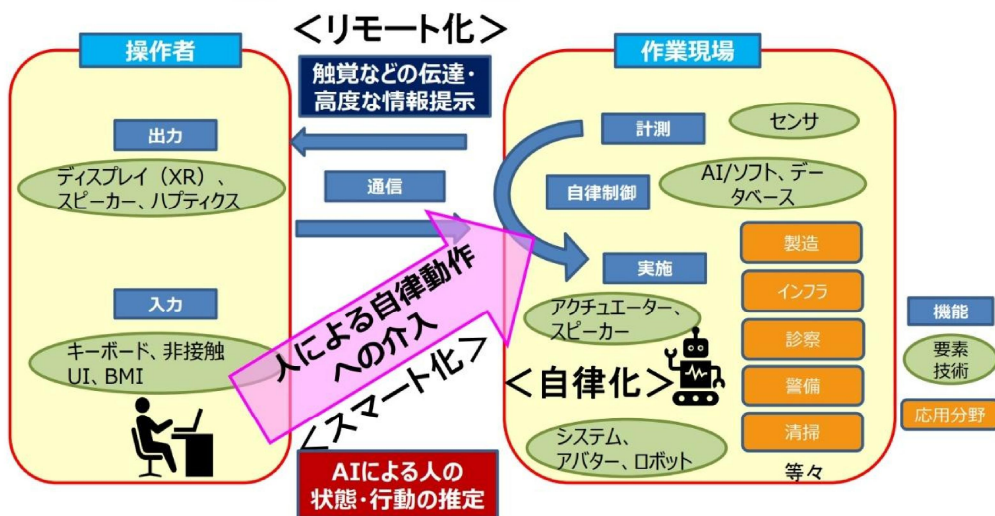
＜リモート化＞

触覚などの伝達・
高度な情報提示

操作者

出力

ディスプレイ（XR）、
スピーカー、ハプティクス

通信

入力

キーボード、非接触
UI、BMI

人による自律動作
への介入

＜スマート化＞

AIによる人の
状態・行動の推定

作業現場

計測

センサ

自律制御

AI/ソフト、データベース

実施

アクチュエーター、
スピーカー

＜自律化＞

システム、
アバター、ロボット

製造

インフラ

診察

警備

清掃

等々

機能

要素
技術

応用分野